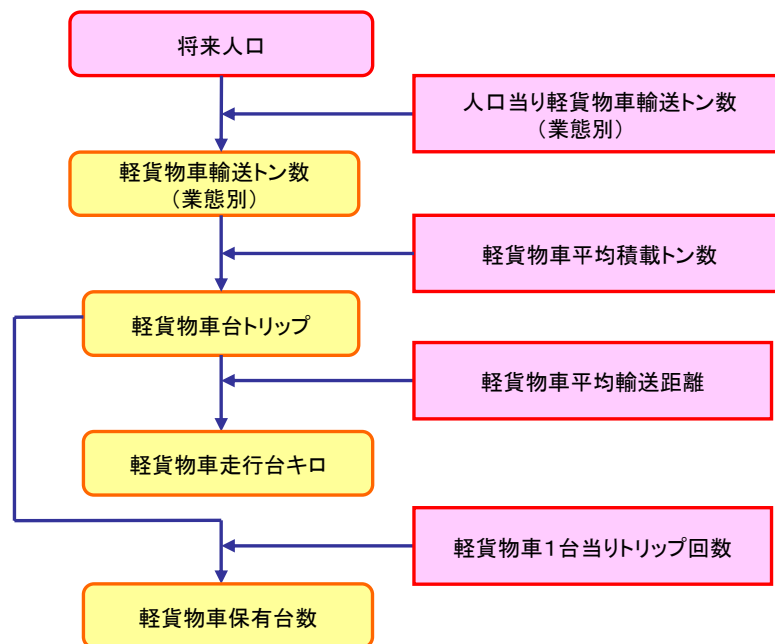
将来人口

人口当り軽貨物車輸送トン数
（業態別）

軽貨物車輸送トン数
（業態別）

軽貨物車平均積載トン数

軽貨物車台トリップ

軽貨物車平均輸送距離

軽貨物車走行台キロ

軽貨物車1台当りトリップ回数

軽貨物車保有台数